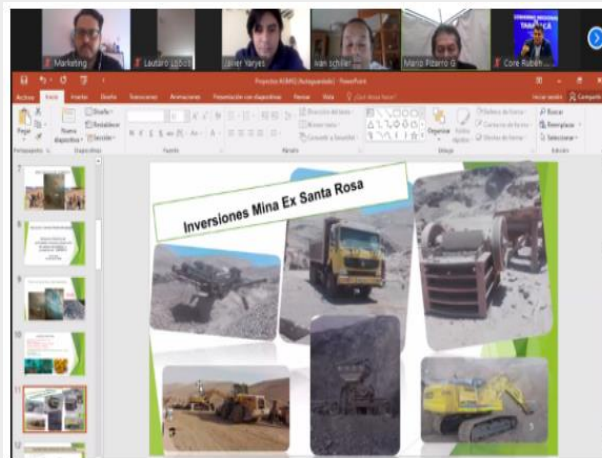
Marketing
Lautaro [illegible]
Javier Vargas
Ivan schiller
Mario Pizarro G
Core Rubén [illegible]

Proyectos KOMPO (Autoguardado) - PowerPoint

Archivo Inicio Insertar Diseño Transiciones Animaciones Presentación con diapositivas Revisar Vista ¿Qué desea hacer?

Iniciar sesión Compartir

Pegar Nueva diapositiva Diseño Restablecer Sección Portapapeles Diapositivas Fuente Párrafo Dibujo Organizar Estilos rápidos Relleno de forma Contorno de forma Efectos de forma Buscar Reemplazar Seleccionar Edición

Dirección del texto Alinear texto Convertir a SmartArt

7
8
9
10
11
12

Inversiones Mina Ex Santa Rosa